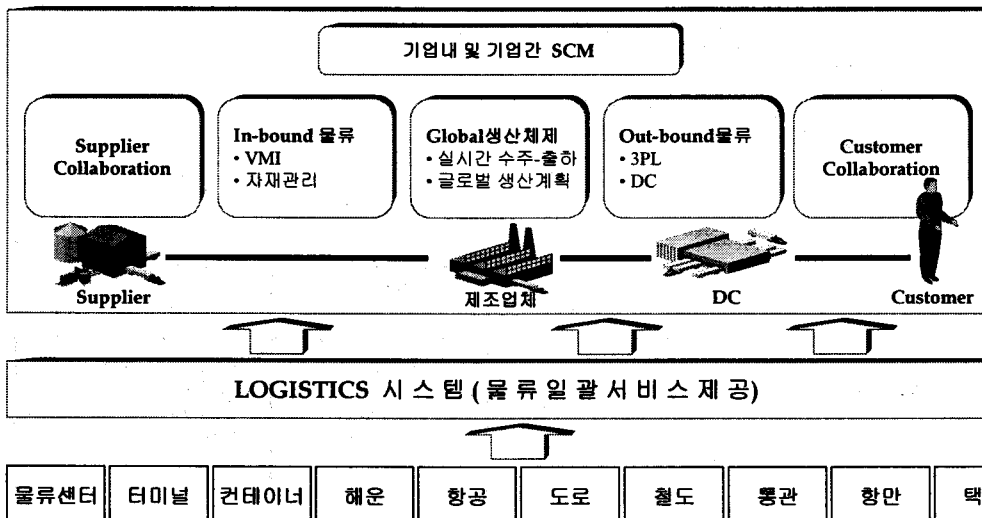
기업내 및 기업간 SCM

Supplier Collaboration

In-bound 물류
• VMI
• 자재관리

Global생산체제
• 실시간 수주-출하
• 글로벌 생산계획

Out-bound물류
• 3PL
• DC

Customer Collaboration

Supplier

제조업체

DC

Customer

LOGISTICS 시 스 템 ( 물 류 일 괄 서 비 스 제 공 )

| 물류센터 | 터미널 | 컨테이너 | 해운 | 항공 | 도로 | 철도 | 통관 | 항만 | 택 |
|---|---|---|---|---|---|---|---|---|---|